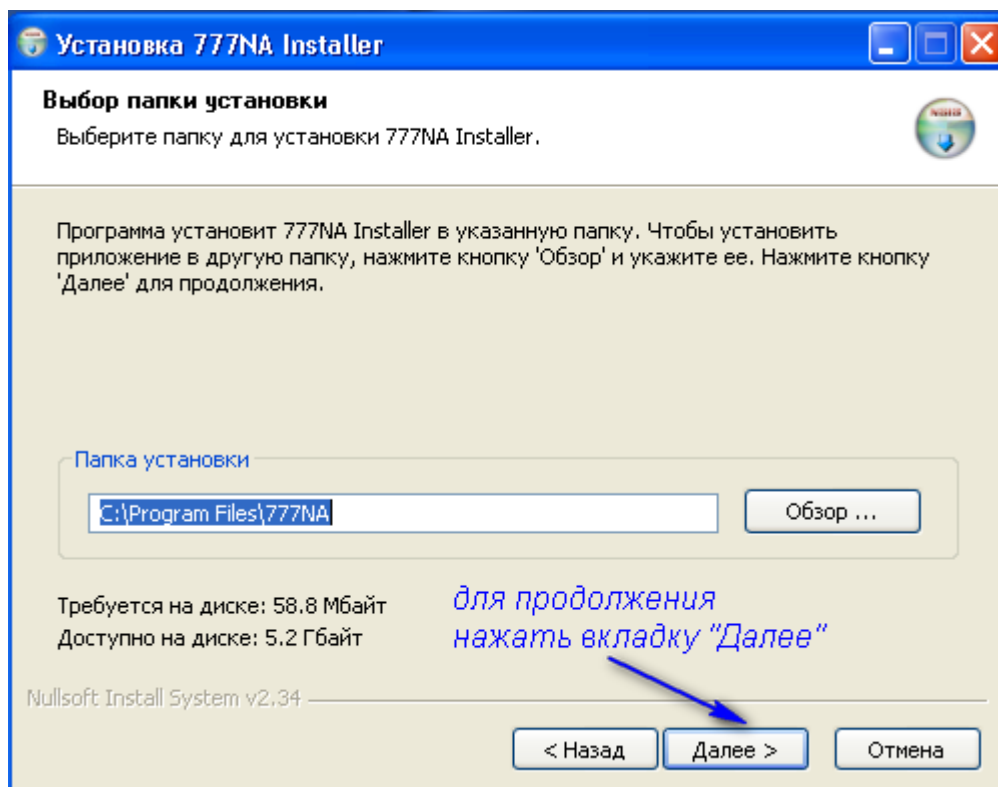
Установка 777NA Installer

Выбор папки установки

Выберите папку для установки 777NA Installer.

Программа установит 777NA Installer в указанную папку. Чтобы установить приложение в другую папку, нажмите кнопку 'Обзор' и укажите ее. Нажмите кнопку 'Далее' для продолжения.

Папка установки

C:\Program Files\777NA

Обзор ...

Требуется на диске: 58.8 Мбайт

Доступно на диске: 5.2 Гбайт

для продолжения нажать вкладку "Далее"

Nullsoft Install System v2.34

< Назад

Далее >

Отмена